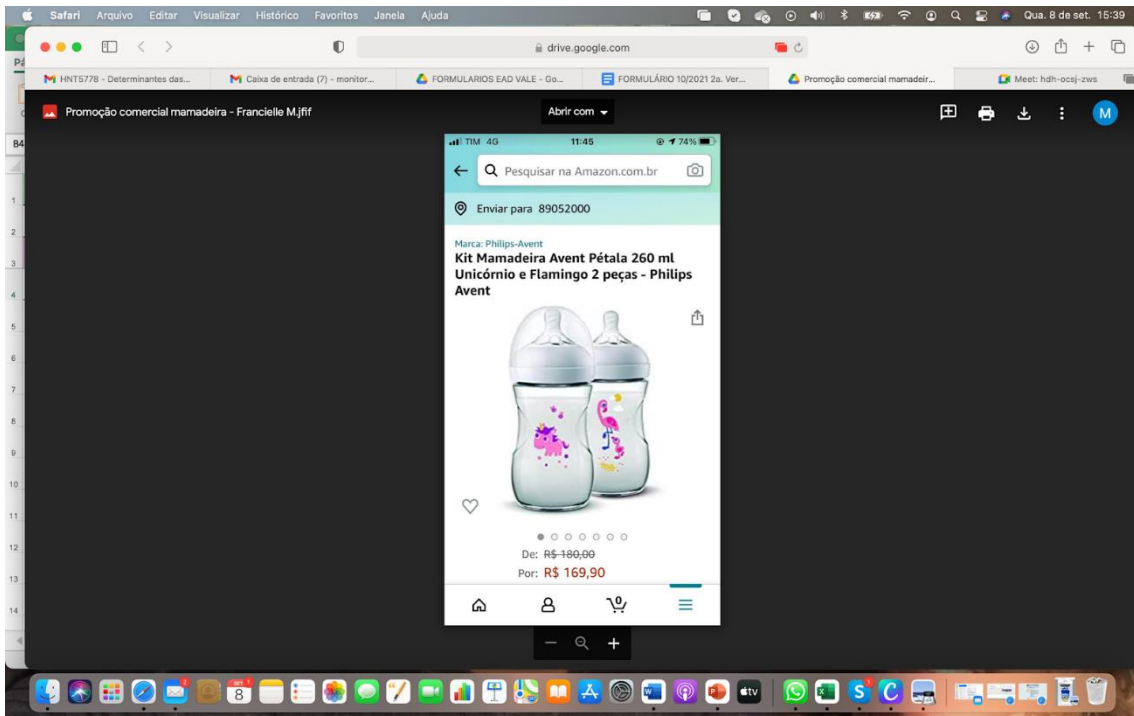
Safari Arquivo Editar Visualizar Histórico Favoritos Janela Ajuda

Qua. 8 de set. 15:39

drive.google.com

HNT5778 - Determinantes das...
Caixa de entrada (7) - monitor...
FORMULARIOS EAD VALE - Go...
FORMULÁRIO 10/2021 2a. Ver...
Promoção comercial mamadeir...
Meet: hdh-ocsj-zws

Promoção comercial mamadeira - Francielle M.jfif

Abrir com

M

TIM 4G 11:45 74%

Pesquisar na Amazon.com.br

Enviar para 89052000

Marca: Philips-Avent

Kit Mamadeira Avent Pétala 260 ml Unicórnio e Flamingo 2 peças - Philips Avent

De: R$ 180,00

Por: R$ 169,90

0

8